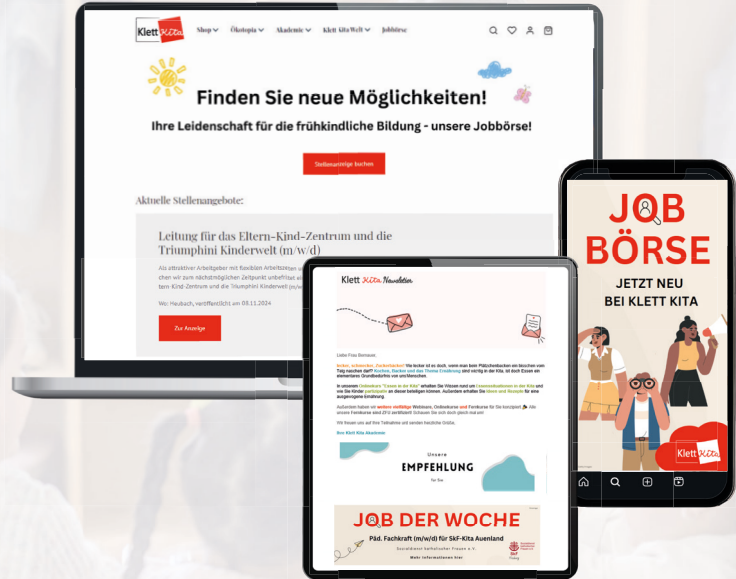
Klett Kita

Shop Ökotopia Akademie Klett Kita Welt Jobbörse

Finden Sie neue Möglichkeiten!

Ihre Leidenschaft für die frühkindliche Bildung - unsere Jobbörse!

Stellenanzeige buchen

Aktuelle Stellenangebote:

Leitung für das Eltern-Kind-Zentrum und die Triumphini Kinderwelt (m/w/d)

Als attraktiver Arbeitgeber mit flexiblen Arbeitszeiten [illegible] chen wir zum nächstmöglichen Zeitpunkt unbefristet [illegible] tern-Kind-Zentrum und die Triumphini Kinderwelt (m/w/d) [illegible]

Wo: Heubach, veröffentlicht am 08.11.2024

Zur Anzeige

Klett Kita Newsletter

Liebe Frau Bernauer,

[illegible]

Ihre Klett Kita Akademie

Unsere
EMPFEHLUNG
für Sie

JOB DER WOCHE

Päd. Fachkraft (m/w/d) für SkF-Kita Auenland

Sozialdienst katholischer Frauen e.V.

Mehr Informationen hier

JOB BÖRSE

JETZT NEU BEI KLETT KITA

Klett Kita